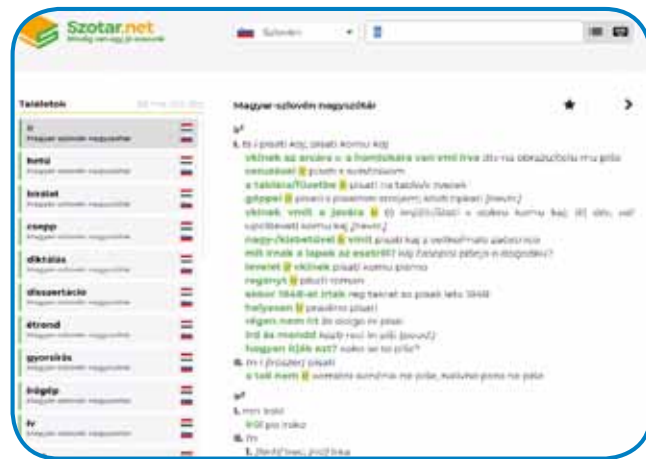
Szotar.net

Szlovén

Találatok

ír
Magyar-szlovén nagyszótár

betű
Magyar-szlovén nagyszótár

bírálat
Magyar-szlovén nagyszótár

csepp
Magyar-szlovén nagyszótár

diktálás
Magyar-szlovén nagyszótár

disszertáció
Magyar-szlovén nagyszótár

étrend
Magyar-szlovén nagyszótár

gyorsírás
Magyar-szlovén nagyszótár

írógép
Magyar-szlovén nagyszótár

ív
Magyar-szlovén nagyszótár

Magyar-szlovén nagyszótár

ír¹
I. tr i písati kaj, písati komu kaj
valakinek az arcára v. a homlokára van vmi írva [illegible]
osszesen ír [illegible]
a táblára/füzetbe ír písati na tablo/v zvezek
géppel ír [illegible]
valakinek vmit a javára ír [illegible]
nagy-/kisbetűvel ír vmit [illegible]
mit írnak a lapok az esetről? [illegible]
levelet ír vkinek písati komu pismo
regényt ír písati roman
ezeket 1848-ban írták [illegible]
helyesen ír pravilno písati
régen nem írt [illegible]
írd és mondd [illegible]
hogyan írják ezt? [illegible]
II. itr i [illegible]
a toll nem ír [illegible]

ír²
I. mn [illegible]
írül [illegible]
II. fn
1. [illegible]